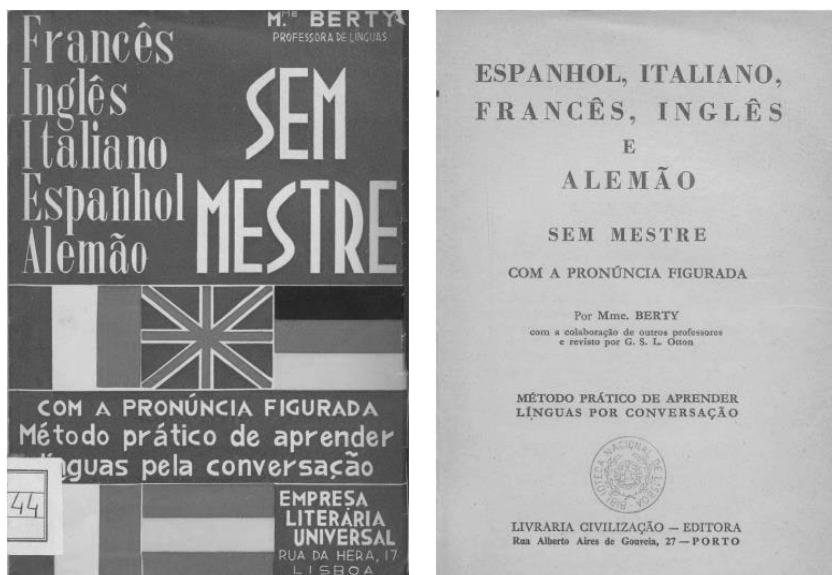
Francês
Inglês
Italiano
Espanhol
Alemão

M.me BERTY
PROFESSORA DE LINGUAS

SEM MESTRE

COM A PRONÚNCIA FIGURADA
Método prático de aprender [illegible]nguas pela conversação

44

EMPRESA LITERÁRIA UNIVERSAL
RUA DA HERA, 17
LISBOA

ESPANHOL, ITALIANO,
FRANCÊS, INGLÊS
E
ALEMÃO

SEM MESTRE

COM A PRONÚNCIA FIGURADA

Por Mme. BERTY
com a colaboração de outros professores e revisto por G. S. L. Otton

MÉTODO PRÁTICO DE APRENDER LÍNGUAS POR CONVERSAÇÃO

BIBLIOTECA NACIONAL DE LISBOA

LIVRARIA CIVILIZAÇÃO — EDITORA
Rua Alberto Aires de Gouveia, 27 — PORTO